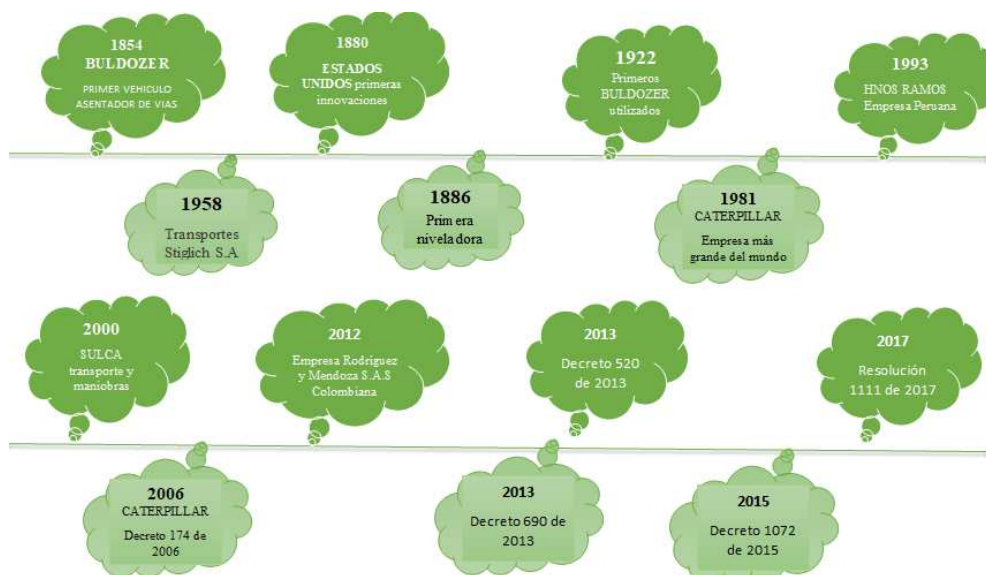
1854
BULDOZER
PRIMER VEHICULO ASENTADOR DE VIAS

1880
ESTADOS UNIDOS primeras innovaciones

1922
Primeros BULDOZER utilizados

1993
HNOS RAMOS
Empresa Peruana

1958
Transportes Stiglich S.A

1886
Primera niveladora

1981
CATERPILLAR
Empresa más grande del mundo

2000
SULCA
transporte y maniobras

2012
Empresa Rodríguez y Mendoza S.A.S Colombiana

2013
Decreto 520 de 2013

2017
Resolución 1111 de 2017

2006
CATERPILLAR
Decreto 174 de 2006

2013
Decreto 690 de 2013

2015
Decreto 1072 de 2015